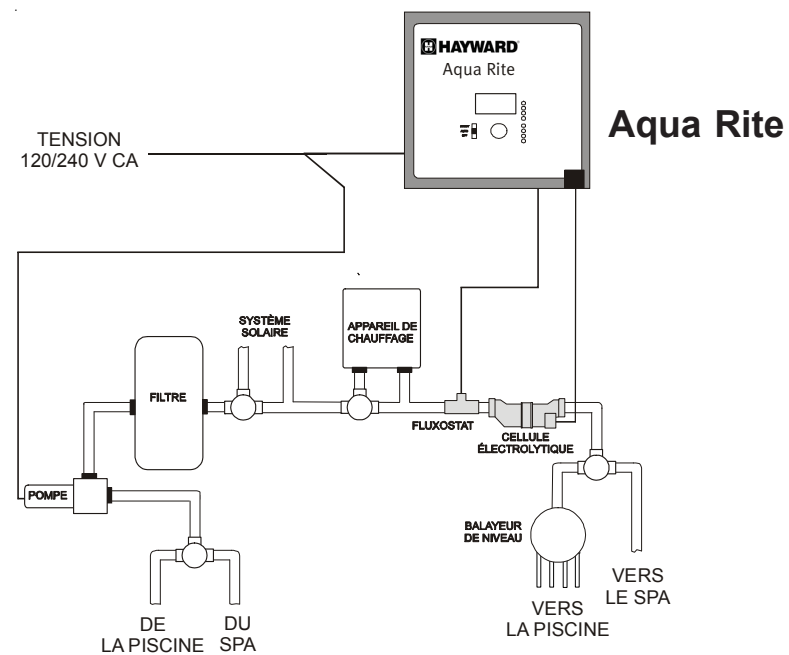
HAYWARD
Aqua Rite

Aqua Rite

TENSION
120/240 V CA

SYSTÈME SOLAIRE

APPAREIL DE CHAUFFAGE

FILTRE

FLUXOSTAT

CELLULE ÉLECTROLYTIQUE

POMPE

BALAYEUR DE NIVEAU

VERS LE SPA

VERS LA PISCINE

DE LA PISCINE

DU SPA